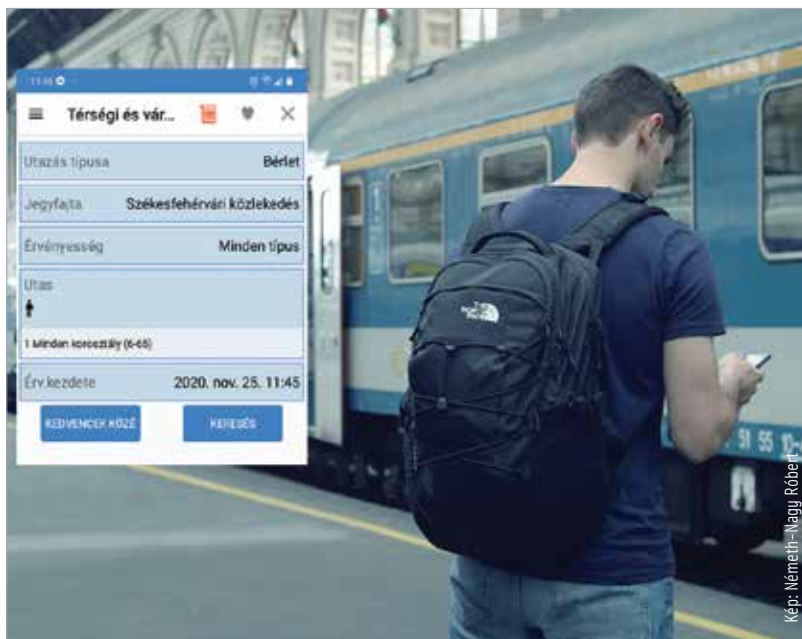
11:46

Térségi és vár...

Utazás típusa
Bérlet

Jegyfajta
Székesfehérvári közlekedés

Érvényesség
Minden típus

Utas

1 Minden korosztály (6-65)

Érv.kezdete
2020. nov. 25. 11:45

KEDVENCEK KÖZÉ
KERESÉS

THE NORTH FACE

91 55

Kép: Németh-Nagy Róbert